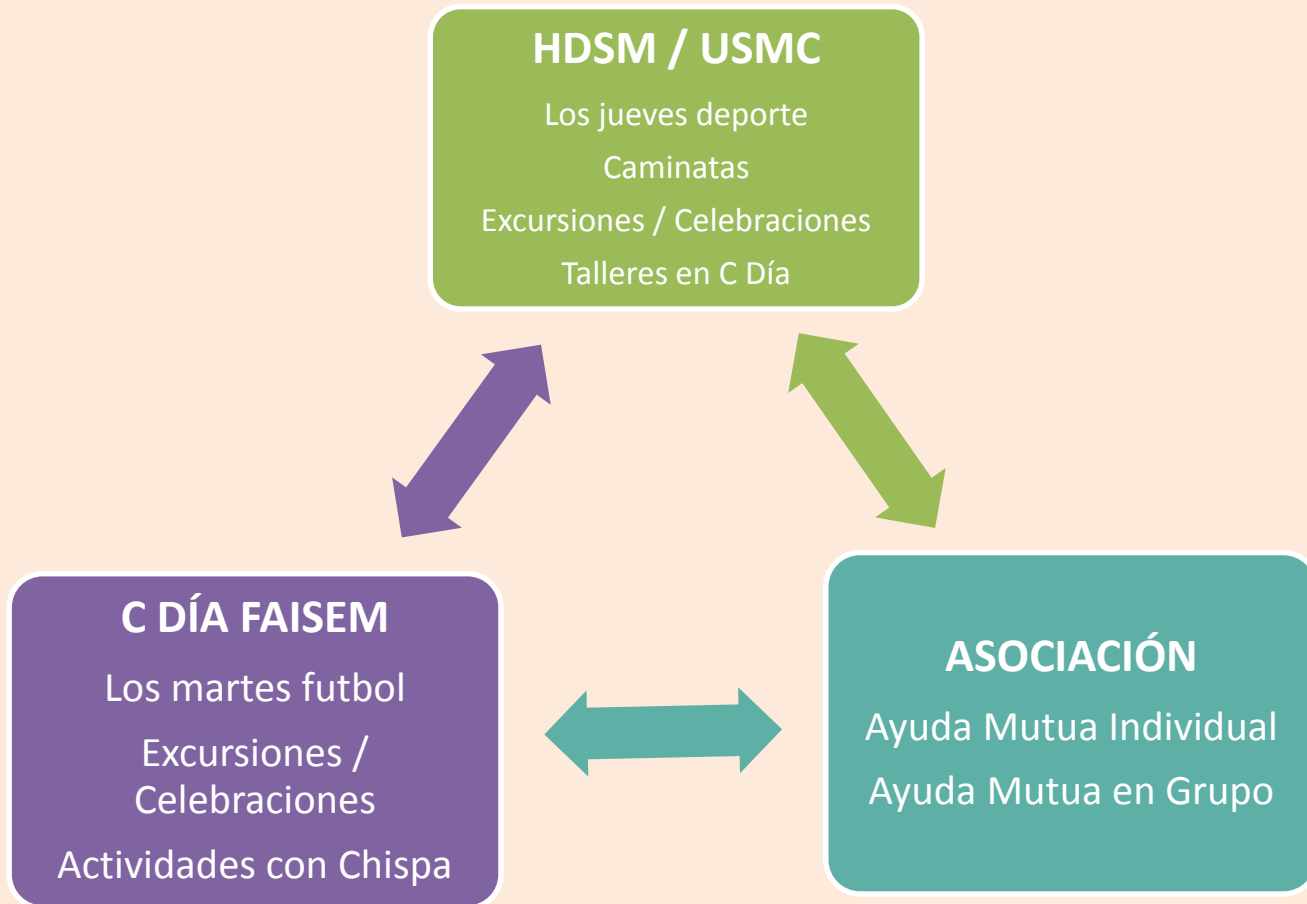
HDSM / USMC

Los jueves deporte

Caminatas

Excursiones / Celebraciones

Talleres en C Día

C DÍA FAISEM

Los martes futbol

Excursiones / Celebraciones

Actividades con Chispa

ASOCIACIÓN

Ayuda Mutua Individual

Ayuda Mutua en Grupo